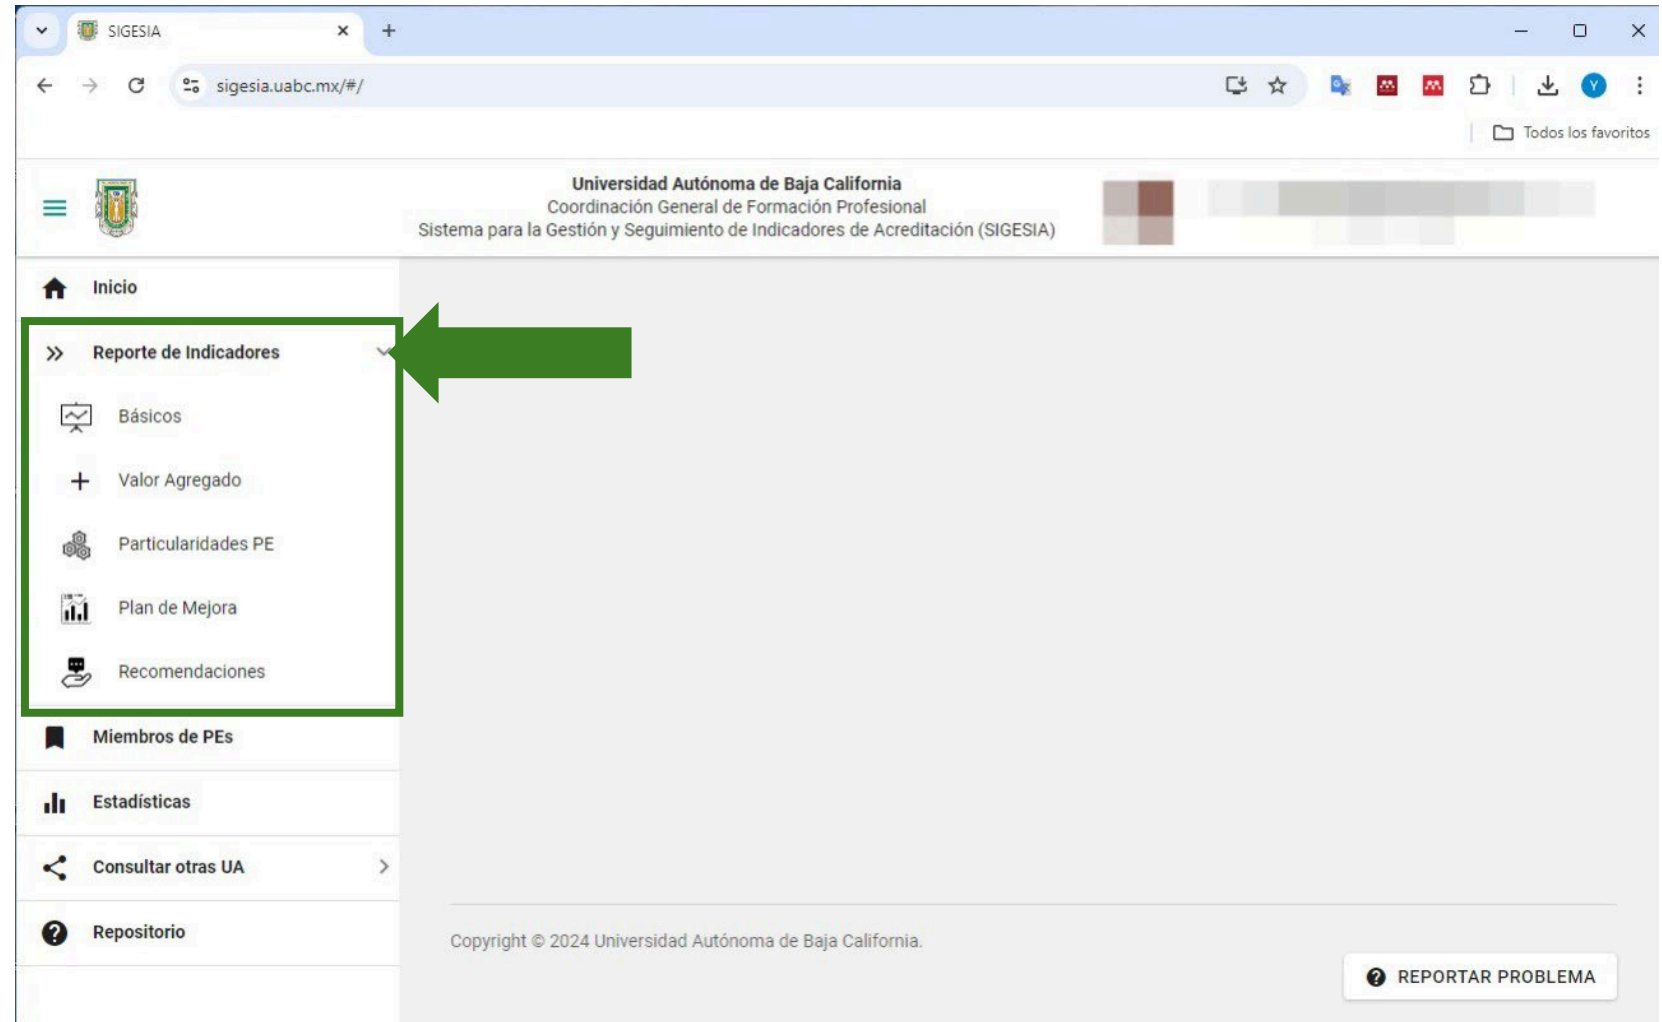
SIGESIA

sigesia.uabc.mx/#/

Todos los favoritos

Universidad Autónoma de Baja California
Coordinación General de Formación Profesional
Sistema para la Gestión y Seguimiento de Indicadores de Acreditación (SIGESIA)

Inicio

Reporte de Indicadores

Básicos

Valor Agregado

Particularidades PE

Plan de Mejora

Recomendaciones

Miembros de PEs

Estadísticas

Consultar otras UA

Repositorio

Copyright © 2024 Universidad Autónoma de Baja California.

REPORTAR PROBLEMA